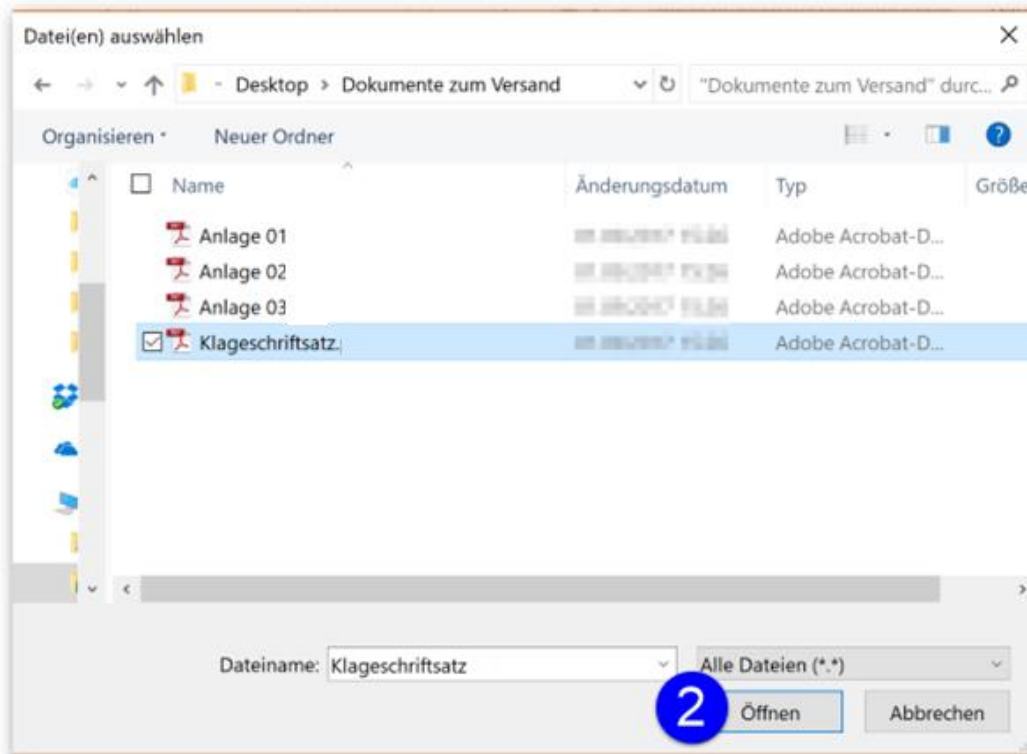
Datei(en) auswählen

Desktop > Dokumente zum Versand

"Dokumente zum Versand" durc...

Organisieren

Neuer Ordner

| Name | Änderungsdatum | Typ | Größe |
|---|---|---|---|
| Anlage 01 | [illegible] | Adobe Acrobat-D... | |
| Anlage 02 | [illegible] | Adobe Acrobat-D... | |
| Anlage 03 | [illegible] | Adobe Acrobat-D... | |
| Klageschriftsatz. | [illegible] | Adobe Acrobat-D... | |

Dateiname: Klageschriftsatz

Alle Dateien (*.*)

2

Öffnen

Abbrechen